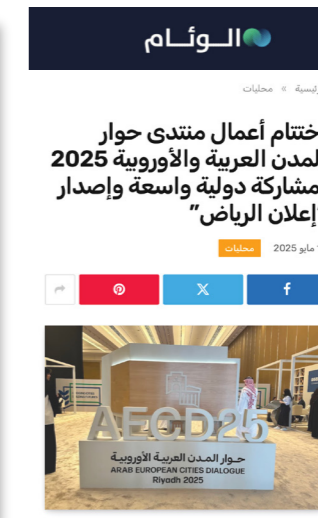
الـوئـام

رئيسية » محليات

اختتام أعمال منتدى حوار المدن العربية والأوروبية 2025 بمشاركة دولية واسعة وإصدار "إعلان الرياض"

مايو 2025 محليات

AECD25
حوار المدن العربية الأوروبية
ARAB EUROPEAN CITIES DIALOGUE
Riyadh 2025